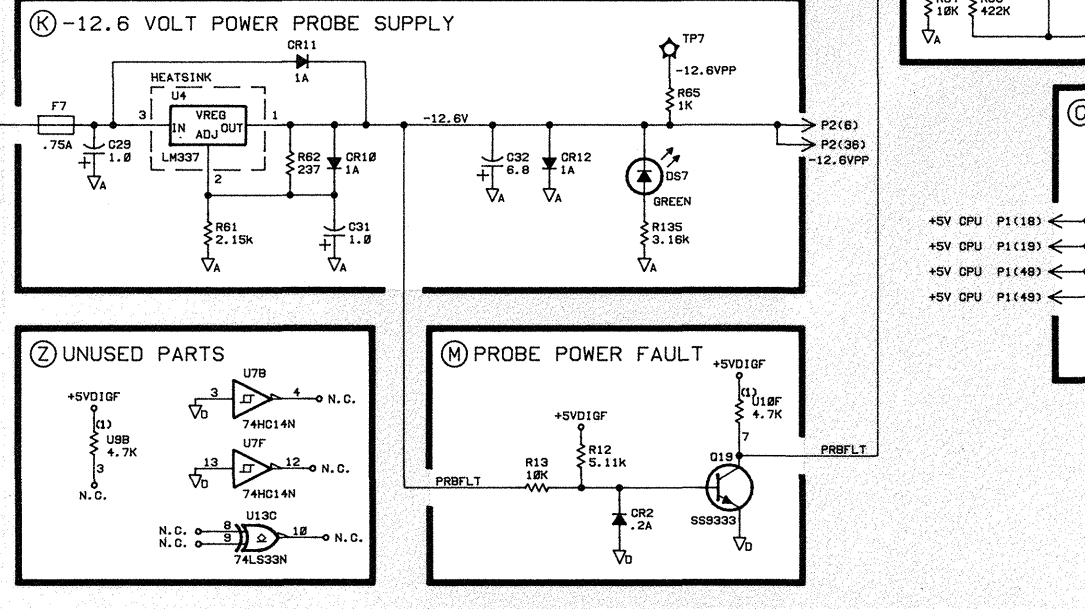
Ⓚ -12.6 VOLT POWER PROBE SUPPLY

CR11
1A
HEATSINK
U4
VREG
IN OUT
ADJ
LM337
3
1
2
F7
.75A
C29
1.0
R62
237
CR10
1A
R61
2.15k
C31
1.0
-12.6V
C32
6.8
CR12
1A
TP7
-12.6VPP
R65
1K
DS7
GREEN
R135
3.16k
P2(6)
P2(36)
-12.6VPP

R57
10K
R58
422K

+5V CPU P1(18)
+5V CPU P1(19)
+5V CPU P1(48)
+5V CPU P1(49)

Ⓩ UNUSED PARTS

+5VDIGF
(1)
U9B
4.7K
3
N.C.
U7B
3
4
N.C.
74HC14N
U7F
13
12
N.C.
74HC14N
U13C
N.C. 8
N.C. 9
10
N.C.
74LS33N

Ⓜ PROBE POWER FAULT

+5VDIGF
(1)
U10F
4.7K
7
+5VDIGF
R12
5.11k
R13
10K
PRBFLT
CR2
.2A
Q19
SS9333
PRBFLT